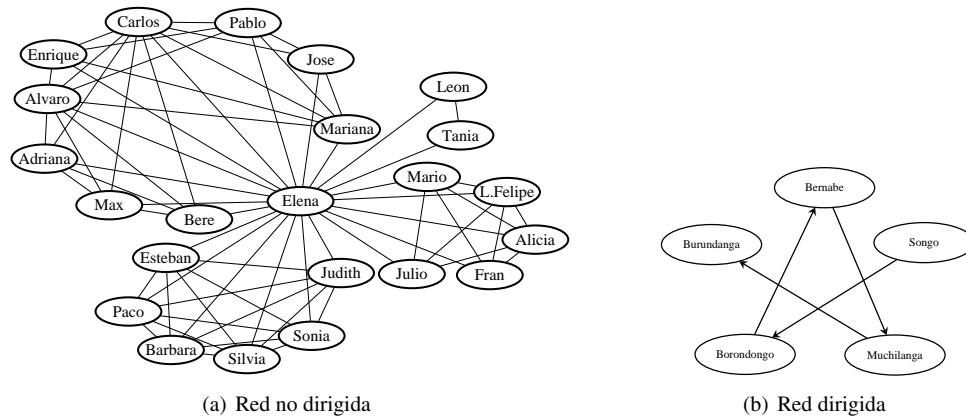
Carlos
Pablo
Enrique
Jose
Alvaro
Leon
Mariana
Tania
Adriana
Mario
L.Felipe
Max
Bere
Elena
Alicia
Esteban
Judith
Julio
Fran
Paco
Sonia
Barbara
Silvia

(a) Red no dirigida

Bernabe
Burundanga
Songo
Borondongo
Muchilanga

(b) Red dirigida